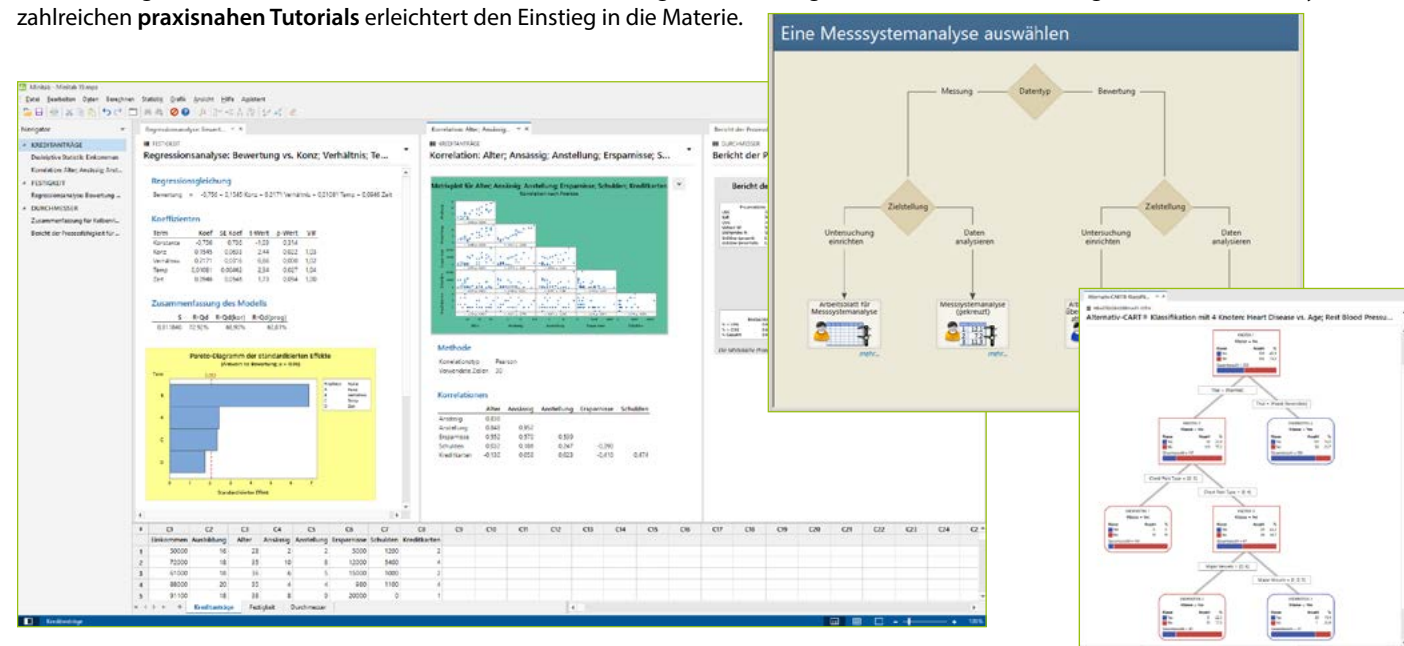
zahlreichen **praxisnahen Tutorials** erleichtert den Einstieg in die Materie.

Eine Messsystemanalyse auswählen

Messung — Datentyp — Bewertung

Zielstellung

Untersuchung einrichten

Daten analysieren

Zielstellung

Untersuchung einrichten

Daten analysieren

Arbeitsblatt für Messsystemanalyse

mehr...

Messsystemanalyse (gekreuzt)

mehr...

Minitab - Minitab 19.mpx

Datei Bearbeiten Daten Berechnen Statistik Grafik Ansicht Hilfe Assistent

Navigator

KREDITANTRÄGE

Deskriptive Statistik: Einkommen

Korrelation: Alter; Ansässig; Anst...

FESTIGKEIT

Regressionsanalyse: Bewertung ...

DURCHMESSER

Zusammenfassung für Kaliberm...

Bericht der Prozessfähigkeit für ...

Regressionsanalyse: Bewert...

FESTIGKEIT

Regressionsanalyse: Bewertung vs. Konz; Verhältnis; Te...

Regressionsgleichung

Bewertung = -0,756 + 0,1545 Konz + 0,2171 Verhältnis + 0,01081 Temp + 0,0946 Zeit

Koeffizienten

| Term | Koef | SE Koef | t-Wert | p-Wert | VIF |
|---|---|---|---|---|---|
| Konstante | -0,756 | 0,735 | -1,03 | 0,314 | |
| Konz | 0,1545 | 0,0633 | 2,44 | 0,022 | 1,03 |
| Verhältnis | 0,2171 | 0,0316 | 6,86 | 0,000 | 1,02 |
| Temp | 0,01081 | 0,00462 | 2,34 | 0,027 | 1,04 |
| Zeit | 0,0946 | 0,0546 | 1,73 | 0,094 | 1,00 |

Zusammenfassung des Modells

| S | R-Qd | R-Qd(kor) | R-Qd(prog) |
|---|---|---|---|
| 0,311840 | 72,92% | 68,90% | 60,81% |

Pareto-Diagramm der standardisierten Effekte

Standardisierter Effekt

Korrelation: Alter; Ansässig; Anstellung...

KREDITANTRÄGE

Korrelation: Alter; Ansässig; Anstellung; Ersparnisse; S...

Matrixplot für Alter; Ansässig; Anstellung; Ersparnisse; Schulden; Kreditkarten

Methode

Korrelationstyp Pearson

Verwendete Zeilen 20

Korrelationen

| | Alter | Ansässig | Anstellung | Ersparnisse | Schulden |
|---|---|---|---|---|---|
| Ansässig | 0,830 | | | | |
| Anstellung | 0,843 | 0,952 | | | |
| Ersparnisse | 0,552 | 0,570 | 0,559 | | |
| Schulden | 0,032 | 0,188 | 0,047 | -0,290 | |
| Kreditkarten | -0,130 | 0,053 | 0,023 | -0,410 | 0,474 |

Bericht der Prozess...

DURCHMESSER

Bericht der P...

Bericht de...

Die tatsächliche Proz...

| | C1 | C2 | C3 | C4 | C5 | C6 | C7 | C8 |
|---|---|---|---|---|---|---|---|---|
| | Einkommen | Ausbildung | Alter | Ansässig | Anstellung | Ersparnisse | Schulden | Kreditkarten |
| 1 | 30000 | 16 | 28 | 2 | 2 | 5000 | 1200 | 2 |
| 2 | 72000 | 18 | 35 | 10 | 8 | 12000 | 5400 | 4 |
| 3 | 61000 | 16 | 36 | 6 | 5 | 15000 | 1000 | 2 |
| 4 | 88000 | 20 | 35 | 4 | 4 | 980 | 1100 | 4 |
| 5 | 91100 | 18 | 38 | 8 | 0 | 20000 | 0 | 1 |

C9 C10 C11 C12 C13 C14 C15 C16 C17 C18 C19 C20 C21 C22 C23 C24 C2

Kreditanträge Festigkeit Durchmesser

Alternativ-CART® Klassifi...

Alternativ-CART® Klassifikation mit 4 Knoten: Heart Disease vs. Age; Rest Blood Pressu...